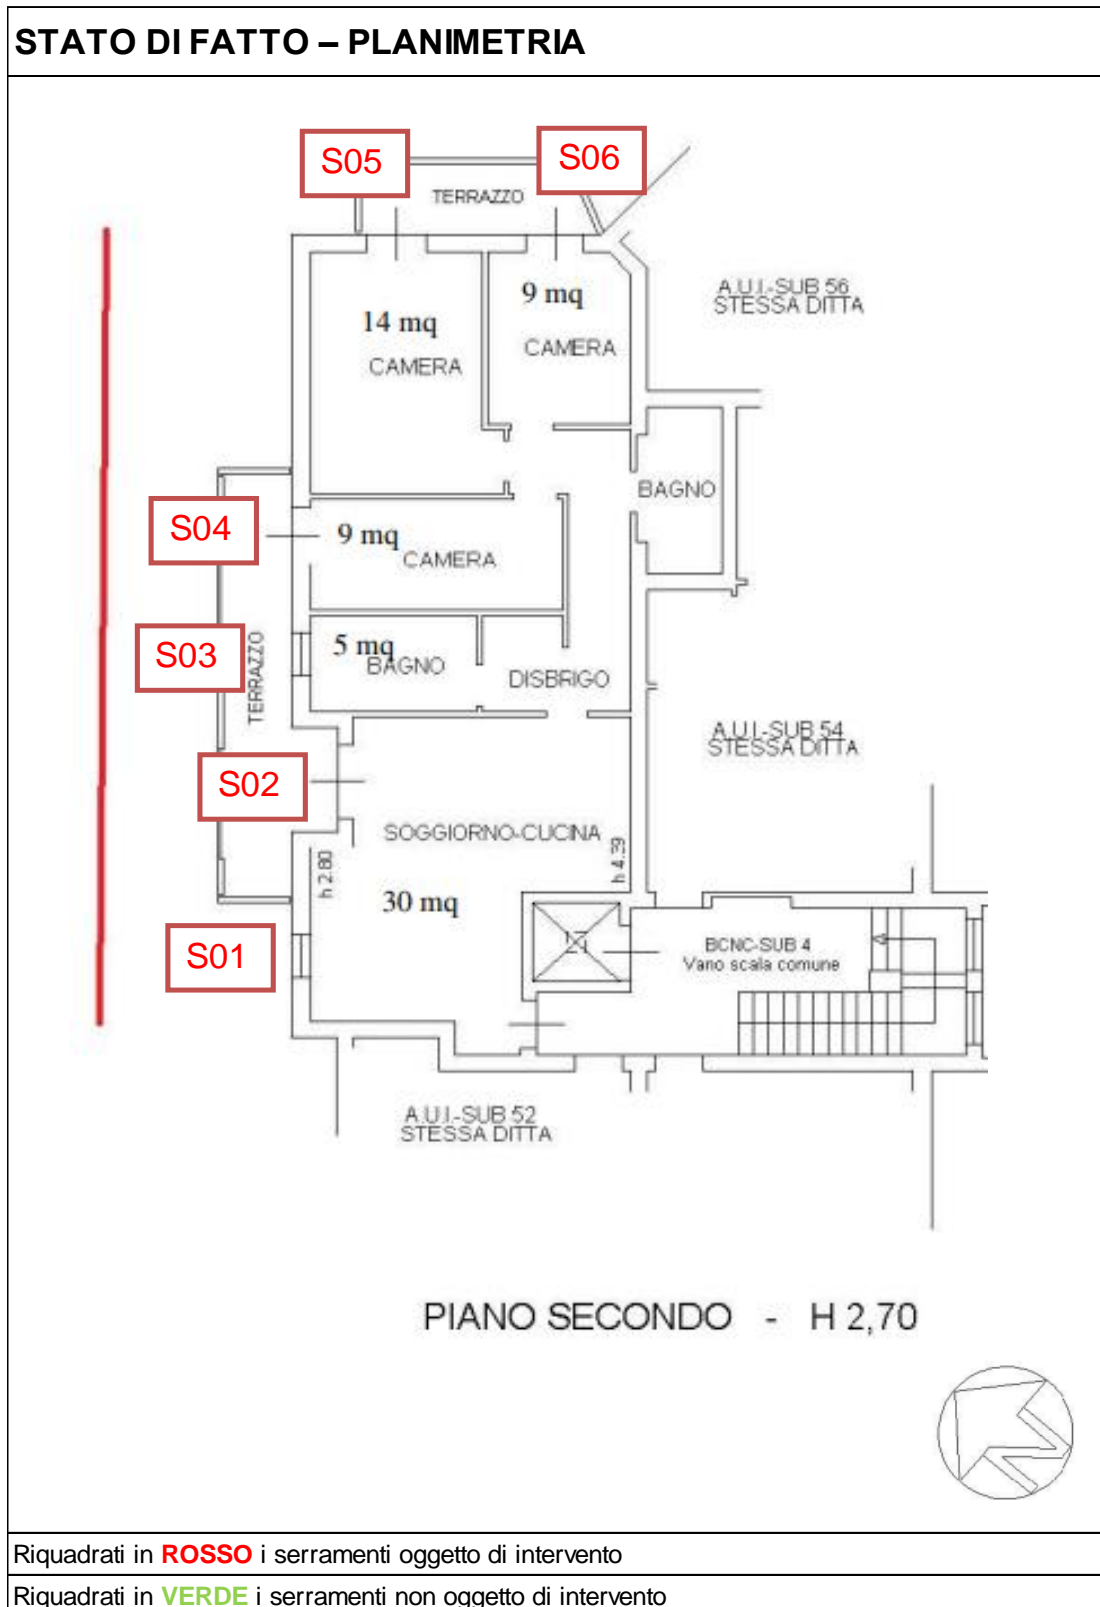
STATO DI FATTO – PLANIMETRIA

S05

S06

TERRAZZO

A.U.I.-SUB 56
STESSA DITTA

14 mq
CAMERA

9 mq
CAMERA

BAGNO

S04

9 mq
CAMERA

S03

TERRAZZO

5 mq
BAGNO

DISBRIGO

A.U.I.-SUB 54
STESSA DITTA

S02

SOGGIORNO-CUCINA

h 2.80

h 4.39

30 mq

S01

BCNC-SUB 4
Vano scala comune

A.U.I.-SUB 52
STESSA DITTA

PIANO SECONDO - H 2,70

Riquadrati in ROSSO i serramenti oggetto di intervento

Riquadrati in VERDE i serramenti non oggetto di intervento